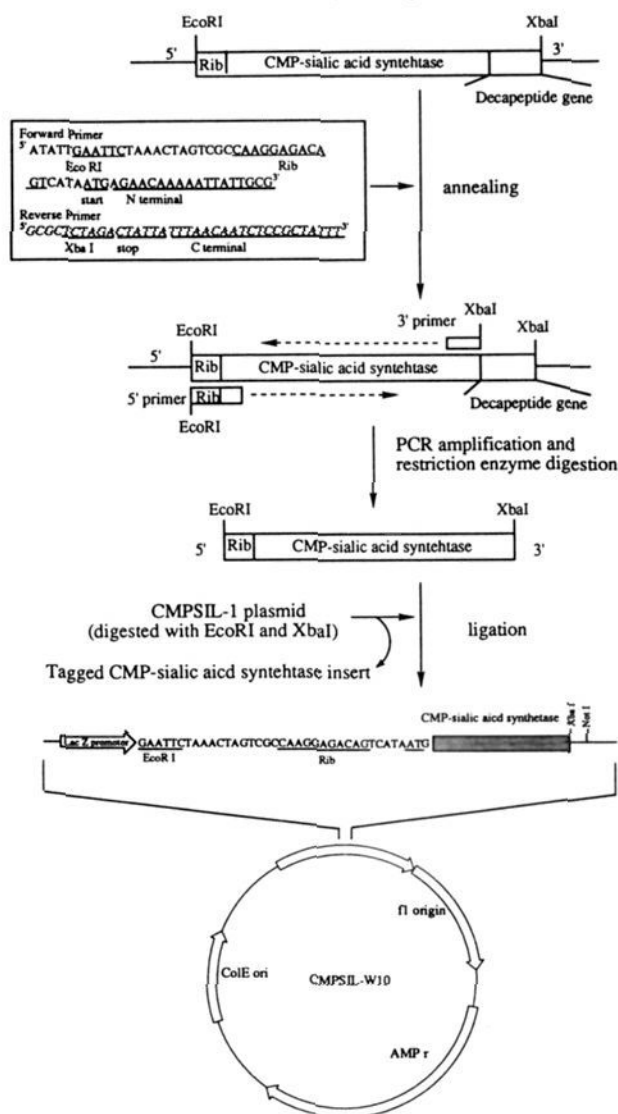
EcoRI
XbaI
5'
3'
Rib
CMP-sialic acid syntehtase
Decapeptide gene

Forward Primer
5' ATATTGAATTCTAAACTAGTCGCCAAGGAGACA
Eco RI
Rib
GTCATAATGAGAACAAAAATTATTGCG 3'
start
N terminal
Reverse Primer
5' GCGCTCTAGACTATTATTTAACAATCTCCGCTATTT 3'
Xba I
stop
C terminal

annealing

3' primer
XbaI
EcoRI
XbaI
5'
Rib
CMP-sialic acid syntehtase
5' primer
Rib
Decapeptide gene
EcoRI

PCR amplification and restriction enzyme digestion

EcoRI
XbaI
5'
Rib
CMP-sialic acid syntehtase
3'

CMPSIL-1 plasmid
(digested with EcoRI and XbaI)
ligation
Tagged CMP-sialic aicd syntehtase insert

Lac Z promoter
GAATTCTAAACTAGTCGCCAAGGAGACAGTCATAATG
EcoR I
Rib
CMP-sialic aicd synthetase
Xba I
Not I

f1 origin
ColE ori
CMPSIL-W10
AMP r